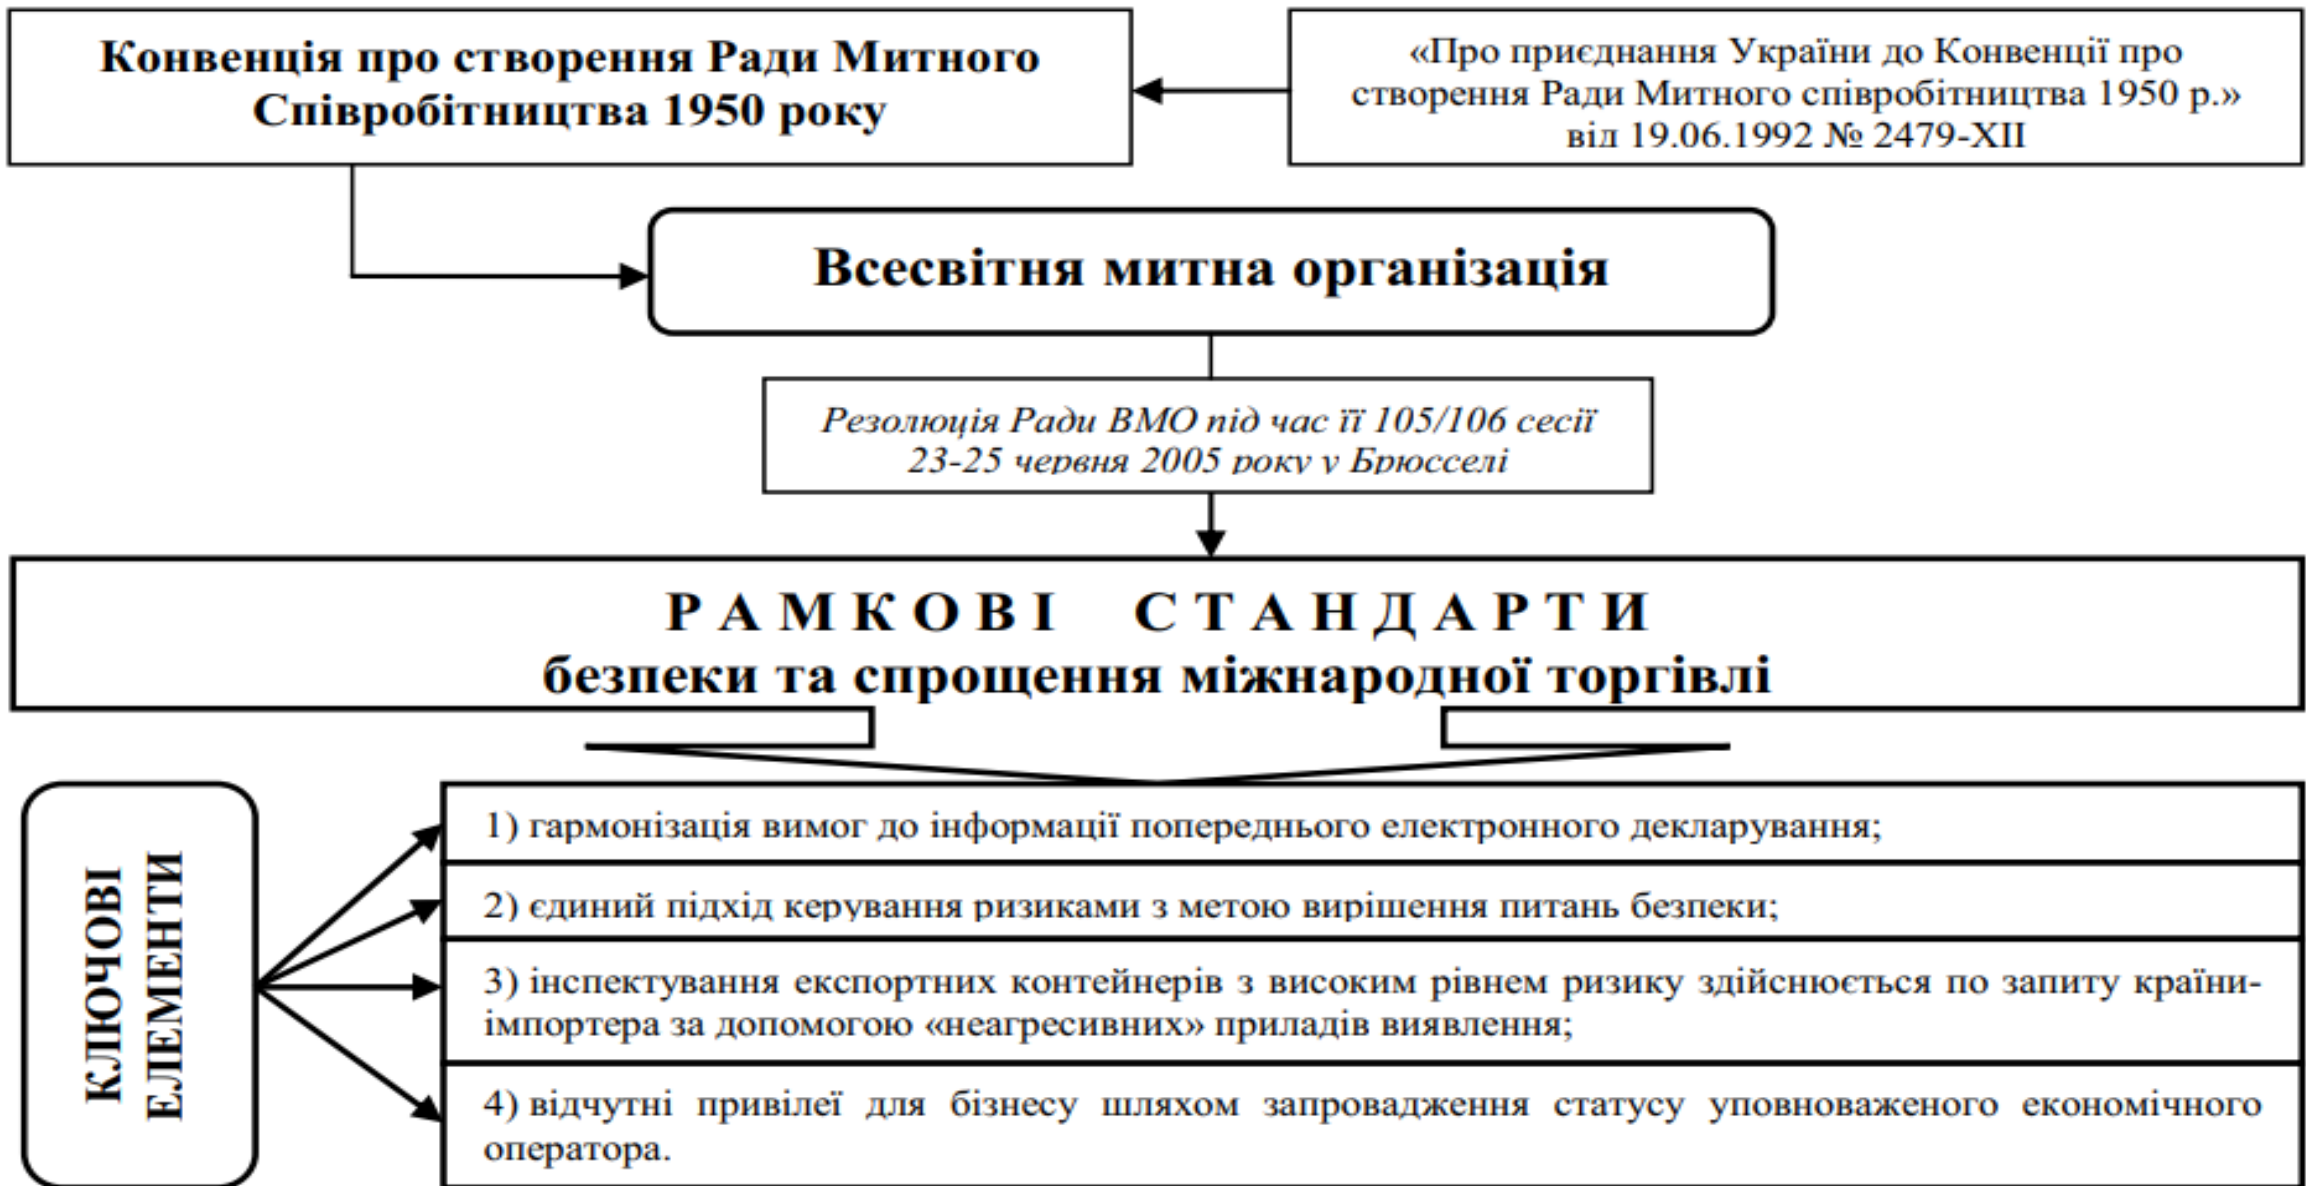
Конвенція про створення Ради Митного Співробітництва 1950 року

«Про приєднання України до Конвенції про створення Ради Митного співробітництва 1950 р.» від 19.06.1992 № 2479-XII

Всесвітня митна організація

Резолюція Ради ВМО під час її 105/106 сесії 23-25 червня 2005 року у Брюсселі

РАМКОВІ СТАНДАРТИ безпеки та спрощення міжнародної торгівлі

КЛЮЧОВІ ЕЛЕМЕНТИ

1) гармонізація вимог до інформації попереднього електронного декларування;

2) єдиний підхід керування ризиками з метою вирішення питань безпеки;

3) інспектування експортних контейнерів з високим рівнем ризику здійснюється по запиту країни-імпортера за допомогою «неагресивних» приладів виявлення;

4) відчутні привілеї для бізнесу шляхом запровадження статусу уповноваженого економічного оператора.